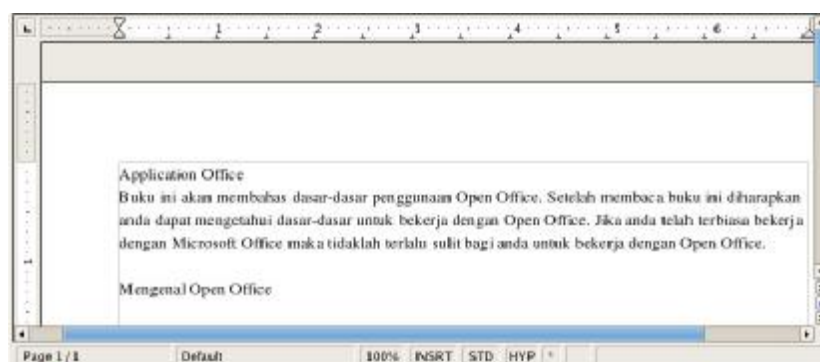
1 2 3 4 5 6

Application Office
Buku ini akan membahas dasar-dasar penggunaan Open Office. Setelah membaca buku ini diharapkan anda dapat mengetahui dasar-dasar untuk bekerja dengan Open Office. Jika anda telah terbiasa bekerja dengan Microsoft Office maka tidaklah terlalu sulit bagi anda untuk bekerja dengan Open Office.

Mengenal Open Office

1

Page 1 / 1 Default 100% INSRT STD HYP *